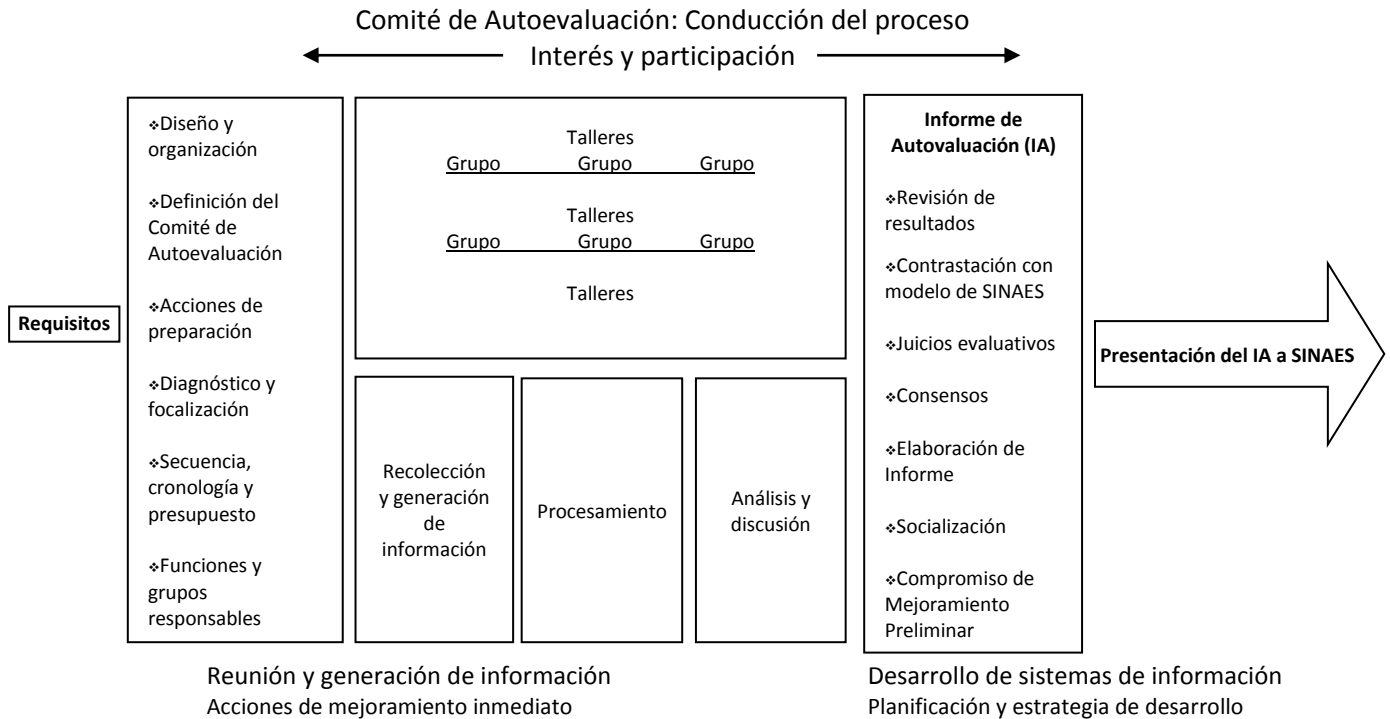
Comité de Autoevaluación: Conducción del proceso

Interés y participación

Requisitos

❖Diseño y organización

❖Definición del Comité de Autoevaluación

❖Acciones de preparación

❖Diagnóstico y focalización

❖Secuencia, cronología y presupuesto

❖Funciones y grupos responsables

Talleres

Grupo Grupo Grupo

Talleres

Grupo Grupo Grupo

Talleres

Recolección y generación de información

Procesamiento

Análisis y discusión

Informe de Autovaluación (IA)

❖Revisión de resultados

❖Contrastación con modelo de SINAES

❖Juicios evaluativos

❖Consensos

❖Elaboración de Informe

❖Socialización

❖Compromiso de Mejoramiento Preliminar

Presentación del IA a SINAES

Reunión y generación de información

Acciones de mejoramiento inmediato

Desarrollo de sistemas de información

Planificación y estrategia de desarrollo